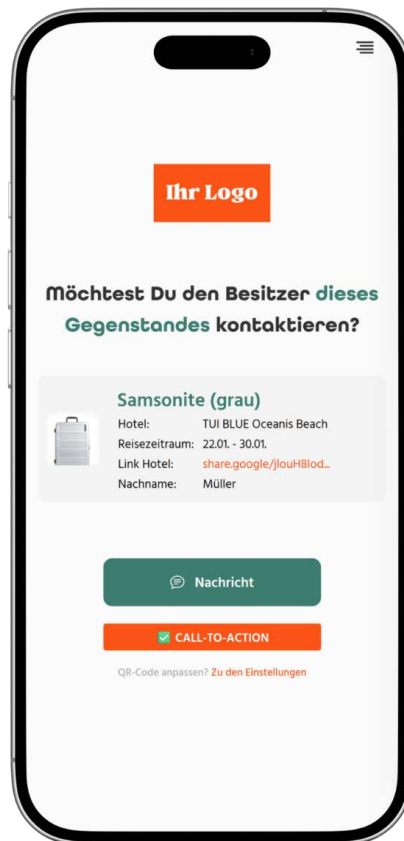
Ihr Logo

Möchtest Du den Besitzer dieses Gegenstandes kontaktieren?

Samsonite (grau)

| | |
|---|---|
| Hotel: | TUI BLUE Oceanis Beach |
| Reisezeitraum: | 22.01. - 30.01. |
| Link Hotel: | share.google/jlouH8lod... |
| Nachname: | Müller |

Nachricht

CALL-TO-ACTION

QR-Code anpassen? Zu den Einstellungen